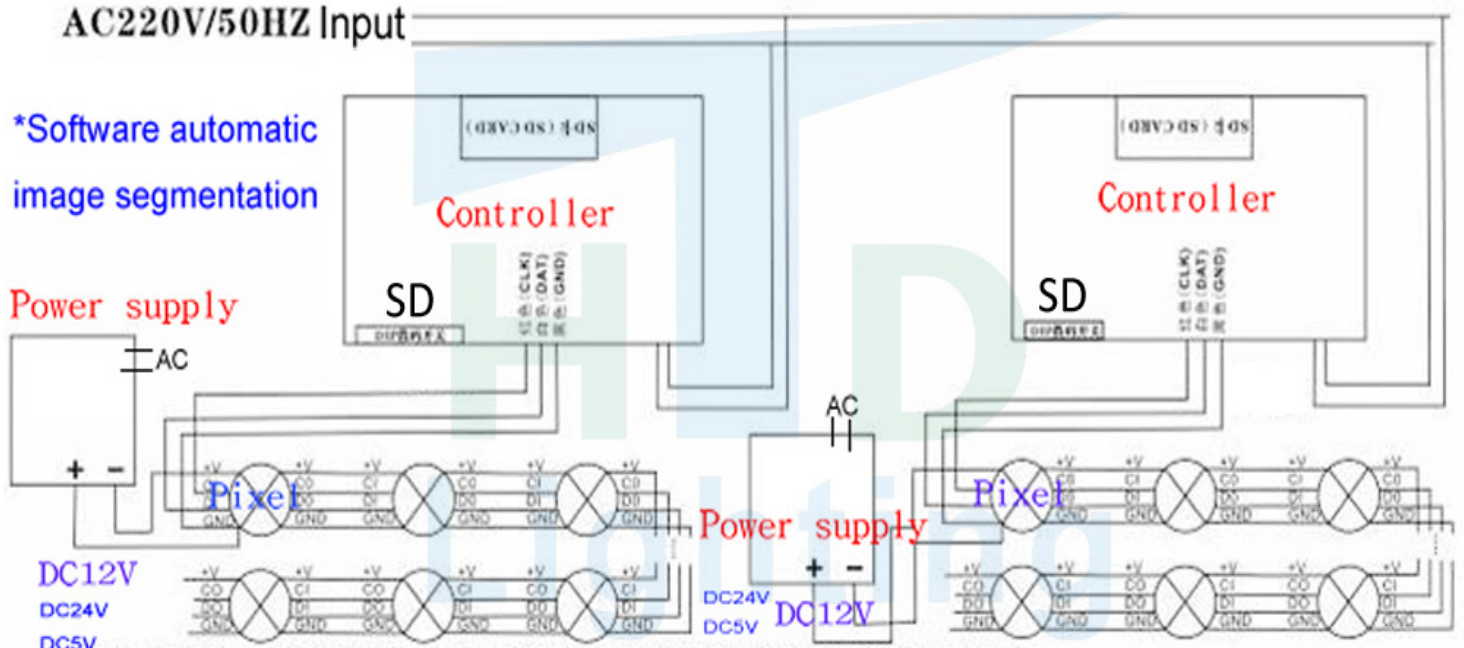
AC220V/50HZ Input

*Software automatic image segmentation

SD卡 (SD CARD)

Controller

红色(CLK)
白色(DAT)
黑色(GND)

SD

DIP

Power supply

AC

+ -

Pixel

+V CO DO GND
+V CI DI GND
+V CO DO GND
+V CI DI GND
+V CO DO GND

DC12V
DC24V
DC5V

+V CO DO GND
+V CI DI GND
+V CO DO GND
+V CI DI GND

SD卡 (SD CARD)

Controller

红色(CLK)
白色(DAT)
黑色(GND)

SD

DIP

AC

Power supply

+ -

DC24V
DC5V
DC12V

Pixel

+V CO DO GND
+V CI DI GND
+V CO DO GND
+V CI DI GND
+V CO DO GND

+V CO DO GND
+V CI DI GND
+V CO DO GND
+V CI DI GND

HD Lighting